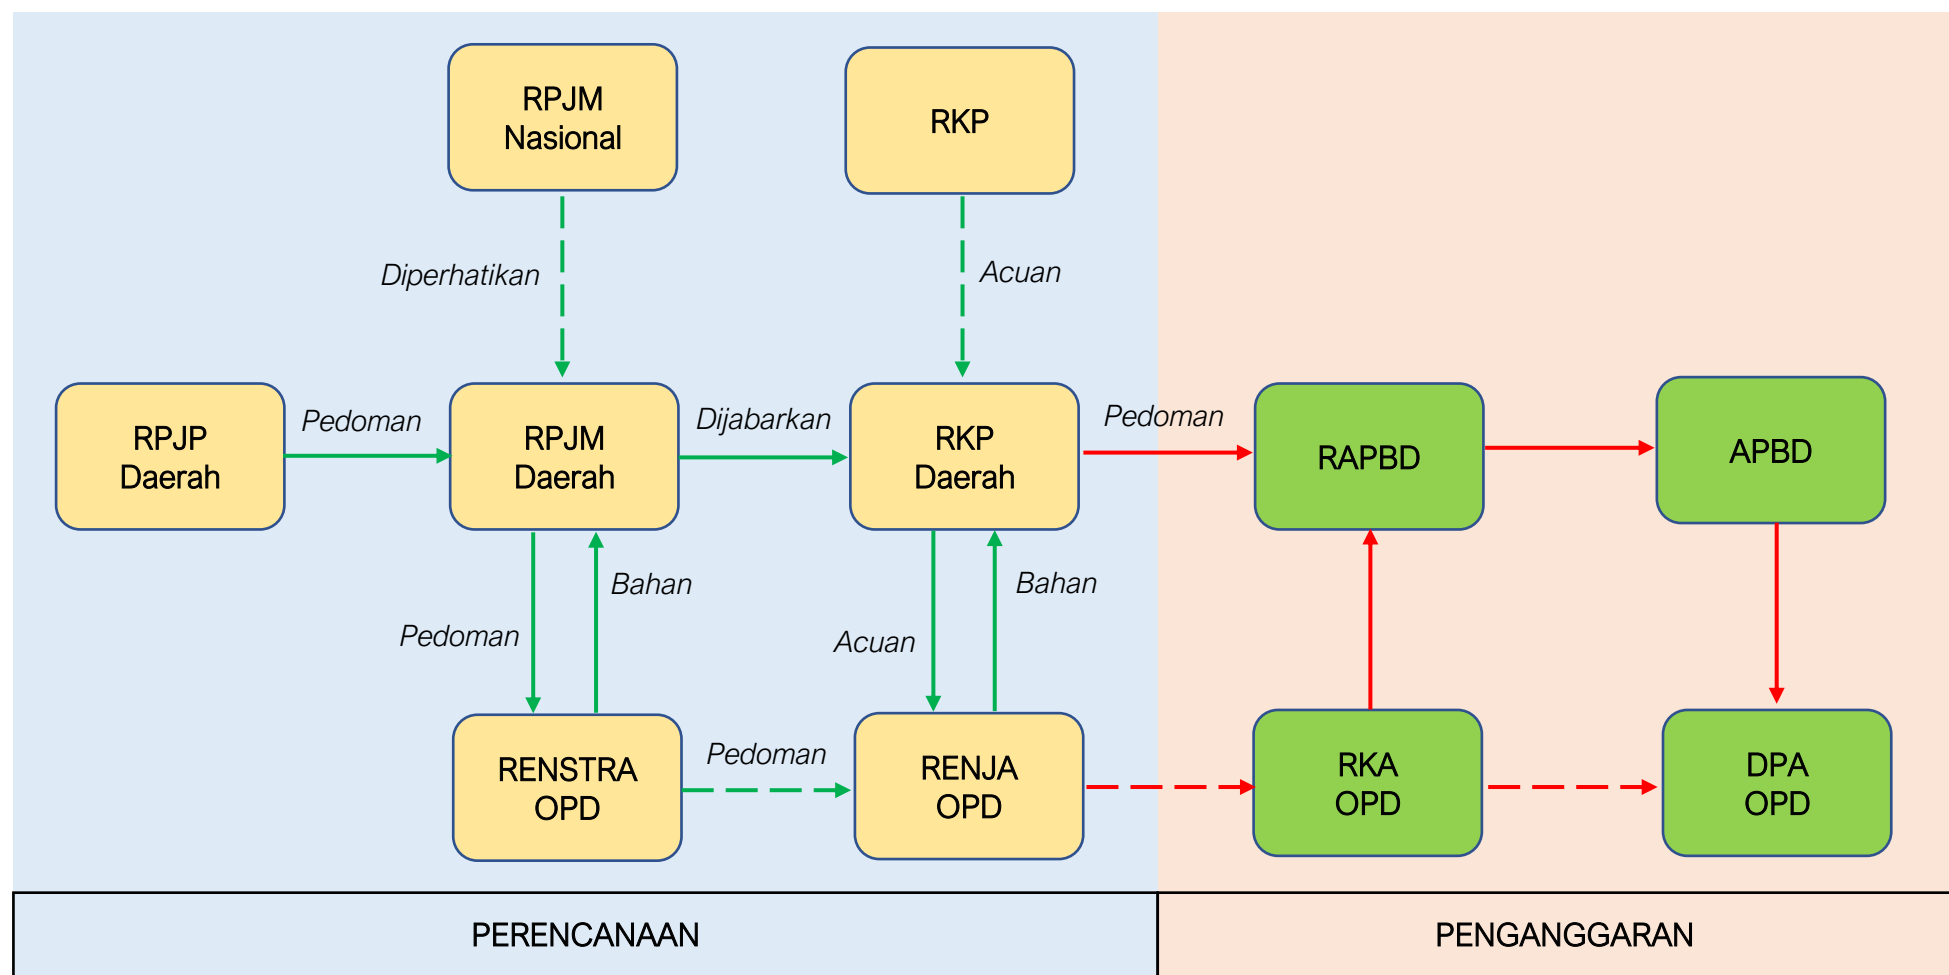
RPJM Nasional

RKP

Diperhatikan

Acuan

RPJP Daerah

Pedoman

RPJM Daerah

Dijabarkan

RKP Daerah

Pedoman

RAPBD

APBD

Bahan

Bahan

Pedoman

Acuan

RENSTRA OPD

Pedoman

RENJA OPD

RKA OPD

DPA OPD

PERENCANAAN

PENGANGGARAN